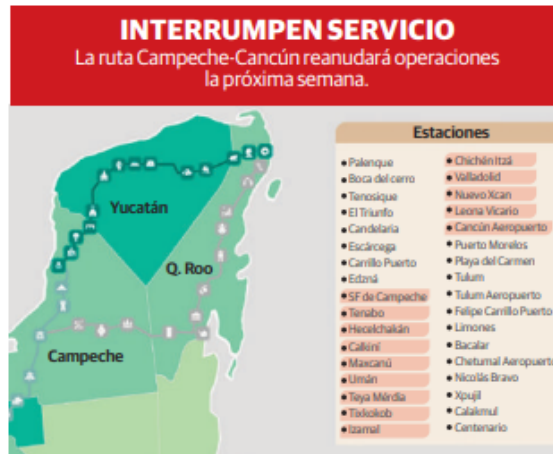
INTERRUMPEN SERVICIO
La ruta Campeche-Cancún reanudará operaciones la próxima semana.

Yucatán
Q. Roo
Campeche

Estaciones
Palenque
Boca del cerro
Tenosique
El Triunfo
Candelaria
Escárcega
Carrillo Puerto
Edzná
SF de Campeche
Tenabo
Hecelchakán
Calkiní
Maxcanú
Umán
Teya Mérida
Tixkokob
Izamal
Chichén Itzá
Valladolid
Nuevo Xcan
Leona Vicario
Cancún Aeropuerto
Puerto Morelos
Playa del Carmen
Tulum
Tulum Aeropuerto
Felipe Carrillo Puerto
Limones
Bacalar
Chetumal Aeropuerto
Nicolás Bravo
Xpujil
Calakmul
Centenario